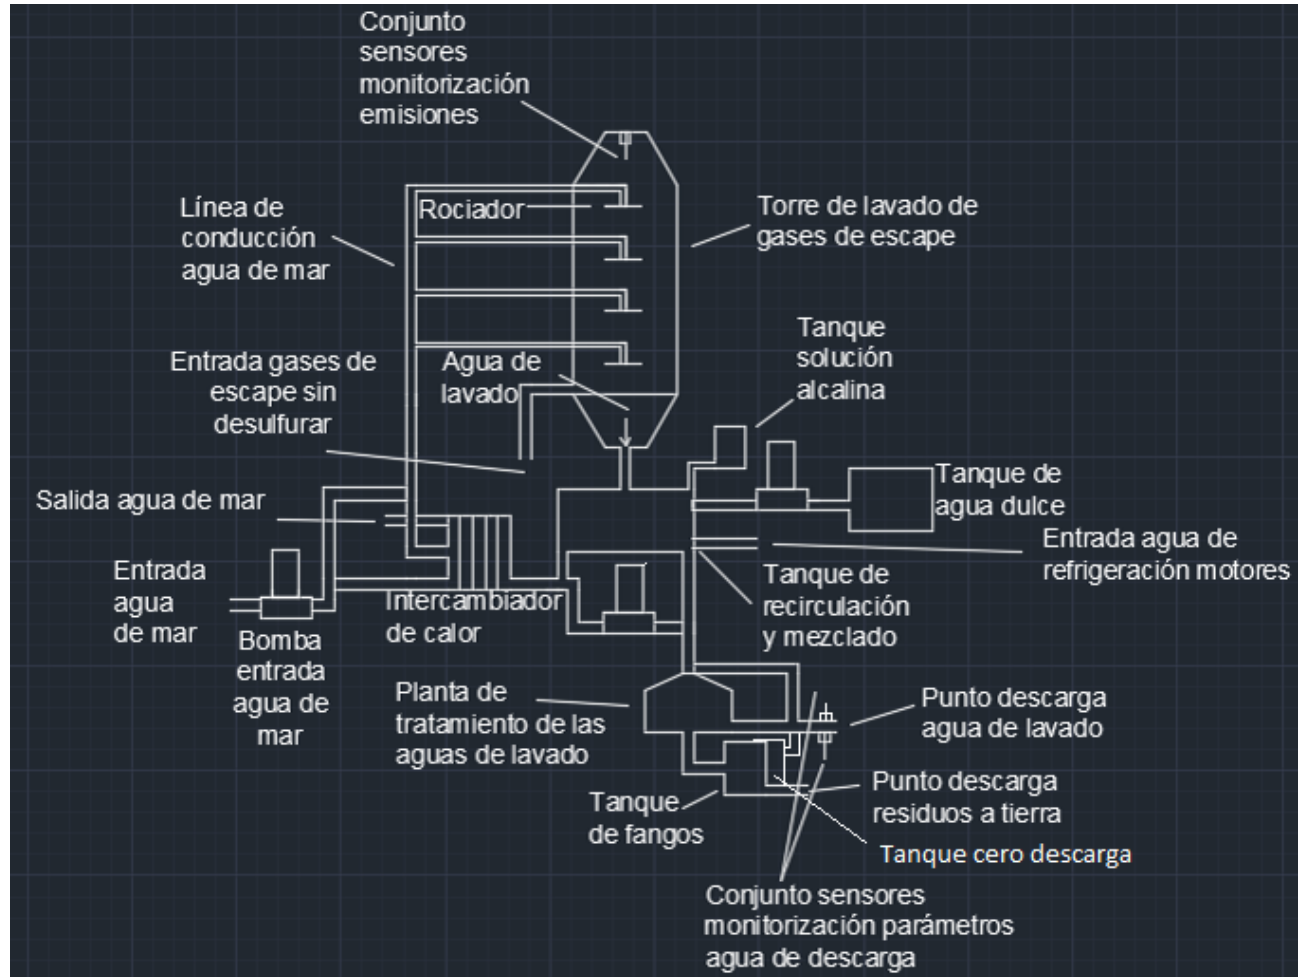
Conjunto sensores monitorización emisiones

Línea de conducción agua de mar

Rociador

Torre de lavado de gases de escape

Tanque solución alcalina

Entrada gases de escape sin desulfurar

Agua de lavado

Tanque de agua dulce

Salida agua de mar

Entrada agua de refrigeración motores

Entrada agua de mar

Intercambiador de calor

Tanque de recirculación y mezclado

Bomba entrada agua de mar

Planta de tratamiento de las aguas de lavado

Punto descarga agua de lavado

Punto descarga residuos a tierra

Tanque de fangos

Tanque cero descarga

Conjunto sensores monitorización parámetros agua de descarga